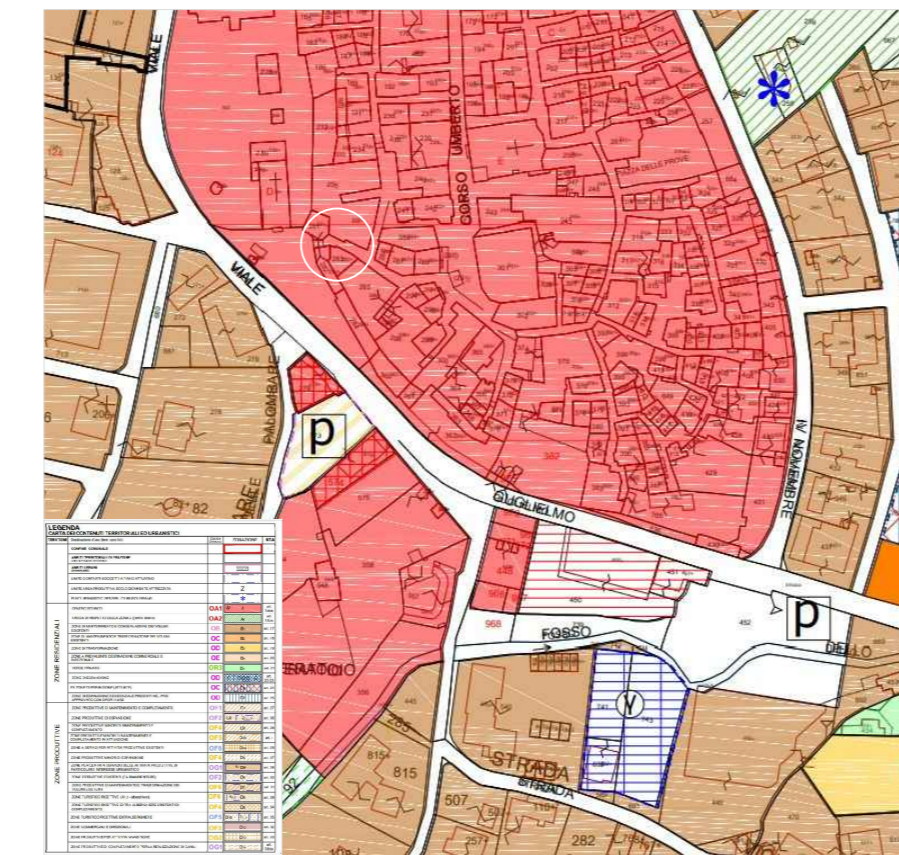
VIALE

CORSO UMBERTO

VIALE

PALOMBARE

P

GUGLIELMO

IV NOVEMBRE

P

FOSSO

DELLO

STRADA

STRADA

382

968

452

815

507

282

206

82

LEGENDA
CARTA DEI CONTENUTI TERRITORIALI ED URBANISTICI

ZONE RESIDENZIALI

ZONE PRODUTTIVE

CONFINE COMUNALE

OA1
OA2
OC
OD
OE
OB1
OD
OD
OD
OF1
OF2
OF3
OF4
OF5
OF6
OF7
OF1
OF2
OF3
OF4
OF5
OF6
OF7
OG1